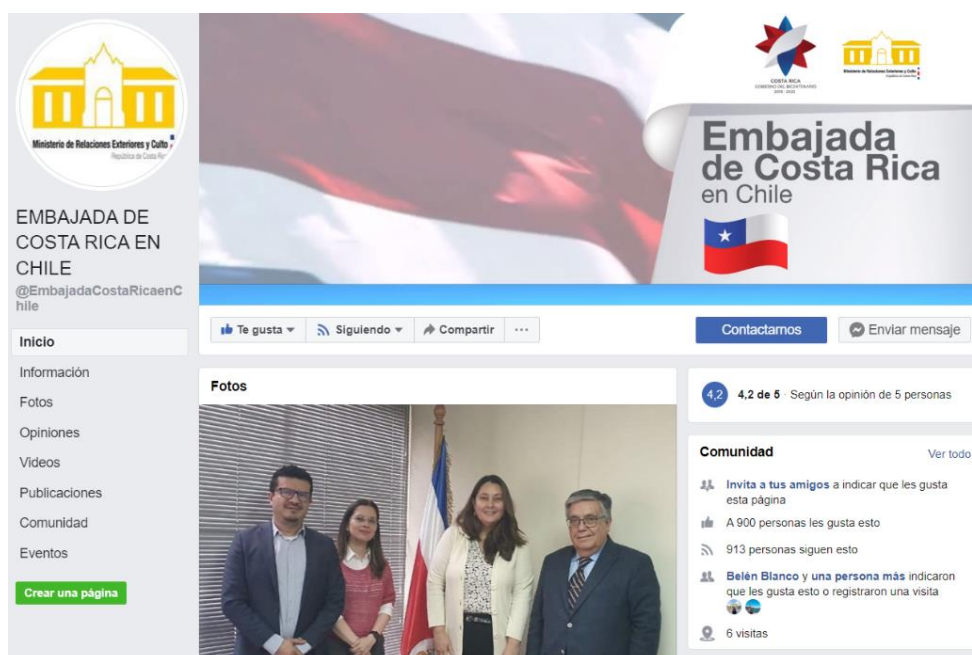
Ministerio de Relaciones Exteriores y Culto
República de Costa Rica

EMBAJADA DE COSTA RICA EN CHILE
@EmbajadaCostaRicaenChile

Inicio
Información
Fotos
Opiniones
Videos
Publicaciones
Comunidad
Eventos
Crear una página

COSTA RICA
GOBIERNO DEL BICENTENARIO
2018 - 2022

Ministerio de Relaciones Exteriores y Culto
República de Costa Rica

Embajada de Costa Rica en Chile

Te gusta
Siguiendo
Compartir
...
Contactamos
Enviar mensaje

Fotos

4,2
4,2 de 5 · Según la opinión de 5 personas

Comunidad
Ver todo
Invita a tus amigos a indicar que les gusta esta página
A 900 personas les gusta esto
913 personas siguen esto
Belén Blanco y una persona más indicaron que les gusta esto o registraron una visita
6 visitas